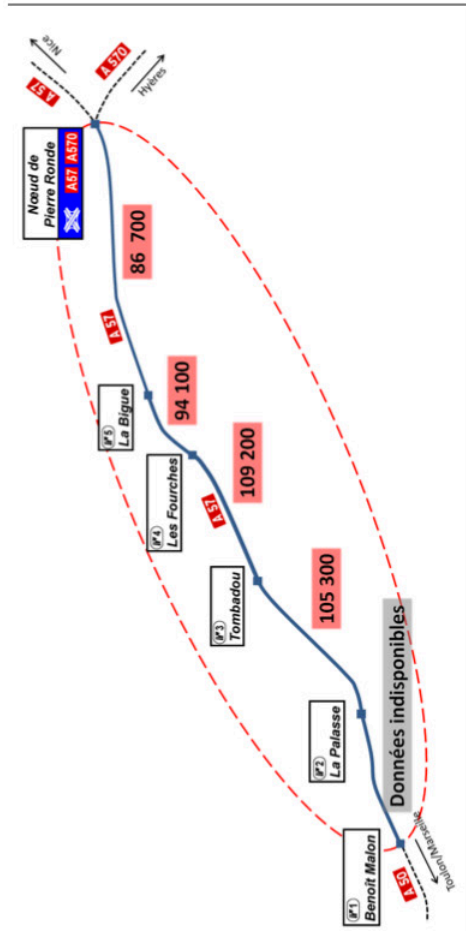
Nice
A 57
A 570
Hyères
Nœud de Pierre Ronde
A57 A570
86 700
A 57
n°5 La Bigue
94 100
n°4 Les Fourches
A 57
109 200
n°3 Tombadou
105 300
n°2 La Palasse
Données indisponibles
n°1 Benoît Malon
A 50
Toulon/Marseille